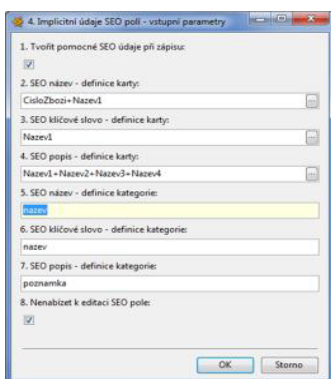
4. Implicitní údaje SEO polí - vstupní parametry

1. Tvořit pomocné SEO údaje při zápisu:

2. SEO název - definice karty:

CisloZbozi+Nazev1

3. SEO klíčové slovo - definice karty:

Nazev1

4. SEO popis - definice karty:

Nazev1+Nazev2+Nazev3+Nazev4

5. SEO název - definice kategorie:

nazev

6. SEO klíčové slovo - definice kategorie:

nazev

7. SEO popis - definice kategorie:

poznamka

8. Nenabízet k editaci SEO pole:

OK Storno